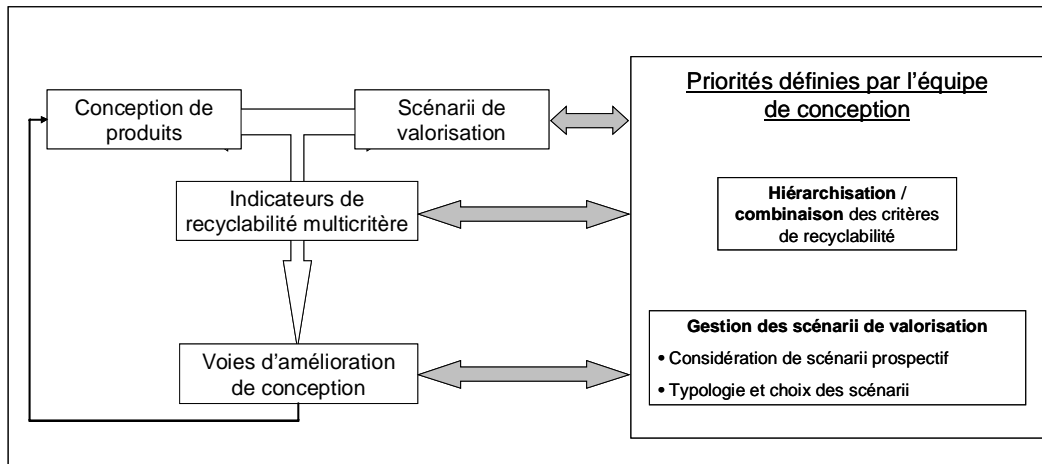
Conception de produits

Scénarii de valorisation

Indicateurs de recyclabilité multicritère

Voies d'amélioration de conception

Priorités définies par l'équipe de conception

**Hiérarchisation / combinaison** des critères de recyclabilité

**Gestion des scénarii de valorisation**

• Considération de scénarii prospectif

• Typologie et choix des scénarii